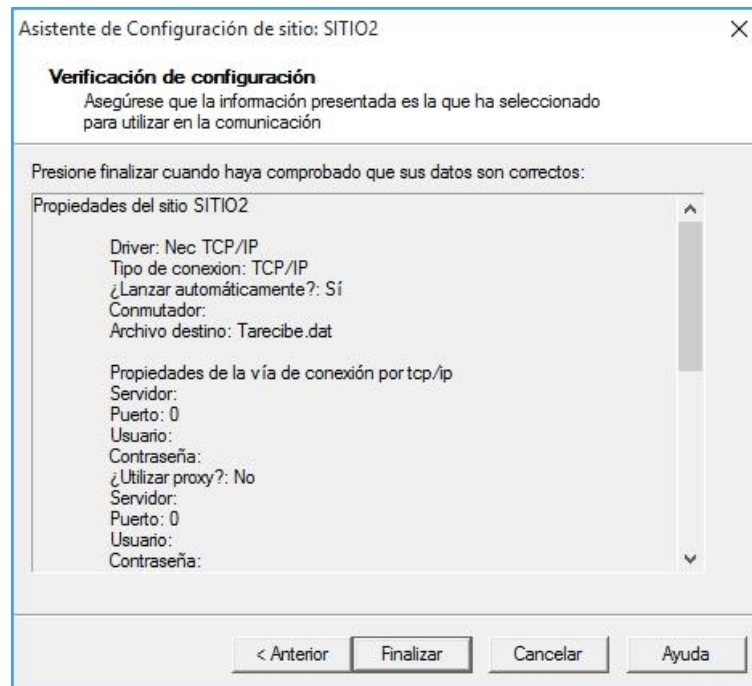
Asistente de Configuración de sitio: SITIO2

Verificación de configuración
Asegúrese que la información presentada es la que ha seleccionado para utilizar en la comunicación

Presione finalizar cuando haya comprobado que sus datos son correctos:

Propiedades del sitio SITIO2

Driver: Nec TCP/IP
Tipo de conexion: TCP/IP
¿Lanzar automáticamente?: Sí
Conmutador:
Archivo destino: Tarecibe.dat

Propiedades de la vía de conexión por tcp/ip
Servidor:
Puerto: 0
Usuario:
Contraseña:
¿Utilizar proxy?: No
Servidor:
Puerto: 0
Usuario:
Contraseña:

< Anterior
Finalizar
Cancelar
Ayuda